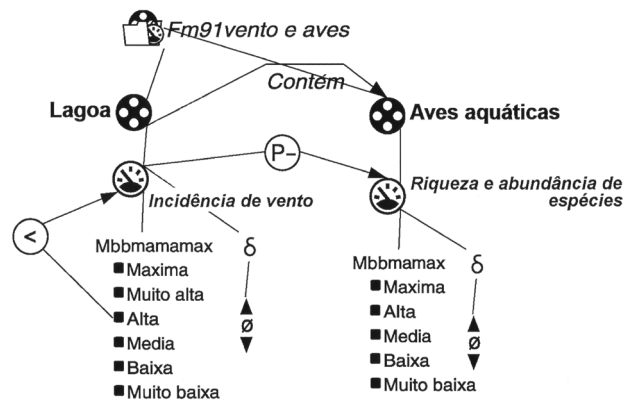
Fm91vento e aves

Contém

Lagoa

Aves aquáticas

P-

Incidência de vento

Riqueza e abundância de espécies

<

Mbbmamamax
Maxima
Muito alta
Alta
Media
Baixa
Muito baixa

δ

ø

Mbbmamax
Maxima
Alta
Media
Baixa
Muito baixa

δ

ø